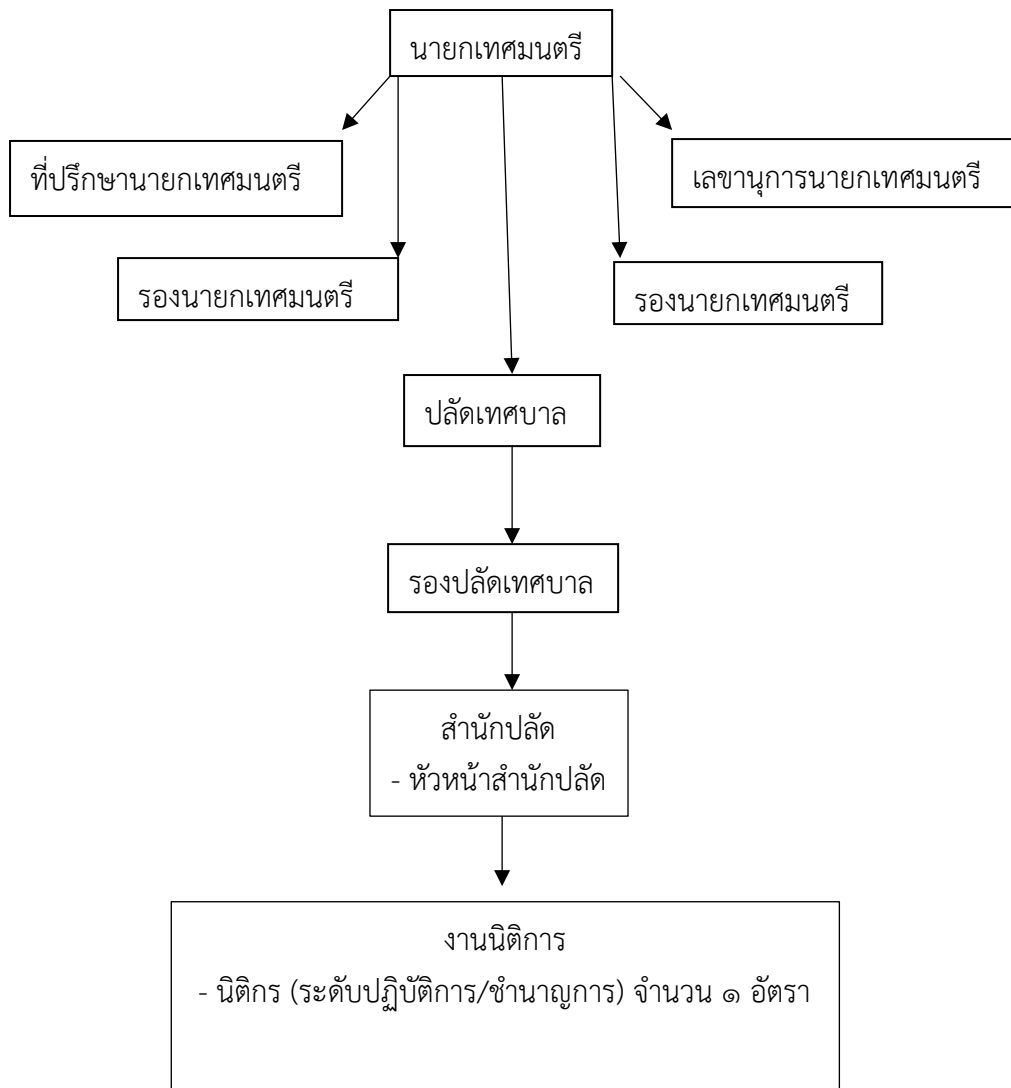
นายกเทศมนตรี

ที่ปรึกษานายกเทศมนตรี

เลขานุการนายกเทศมนตรี

รองนายกเทศมนตรี

รองนายกเทศมนตรี

ปลัดเทศบาล

รองปลัดเทศบาล

สำนักปลัด
- หัวหน้าสำนักปลัด

งานนิติการ
- นิติกร (ระดับปฏิบัติการ/ชำนาญการ) จำนวน ๑ อัตรา